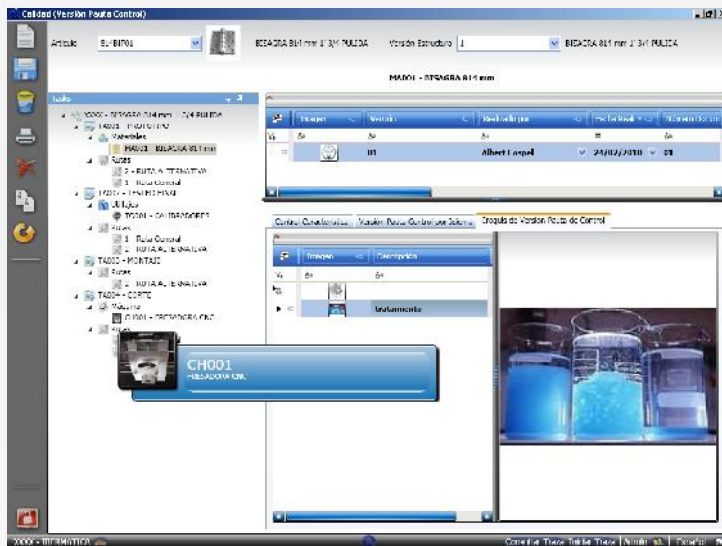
Calidad (Versión Pauta Control)

Artículo BL-BI701 BISAGRA 814 mm 1' 3/4 PULIDA Versión Estructura 1 BISAGRA 814 mm 1' 3/4 PULIDA

MA001 - BISAGRA 814 mm

Todo

X0000 - BISAGRA 814 mm 1' 3/4 PULIDA
TA001 - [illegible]
Materiales
MA001 - BISAGRA 814 mm
Rutas
2 - RUTA ALTERNATIVA
1 - Ruta Central
TA002 - TEST FINAL
Utillajes
TO001 - CALIBRADORES
Rutas
1 - Ruta Central
2 - RUTA ALTERNATIVA
TA003 - MONTAJE
Rutas
1 - RUTA ALTERNATIVA
TA004 - CORTE
Máquinas
CH001 - FRESADORA CNC
Rutas

CH001
FRESADORA CNC

| Imagen | Versión | Realizado por | Fecha Real | Número Docum |
|---|---|---|---|---|
| | 01 | Albert Caspel | 24/02/2010 | 01 |

Control Características Versión Pauta Control por Seleccion Croquis de Versión Pauta de Control

| Imagen | Descripción |
|---|---|
| | |
| | tratamiento |

20001 - INFORMATICA Conectar Thase Tablas Thase Administr Diseño